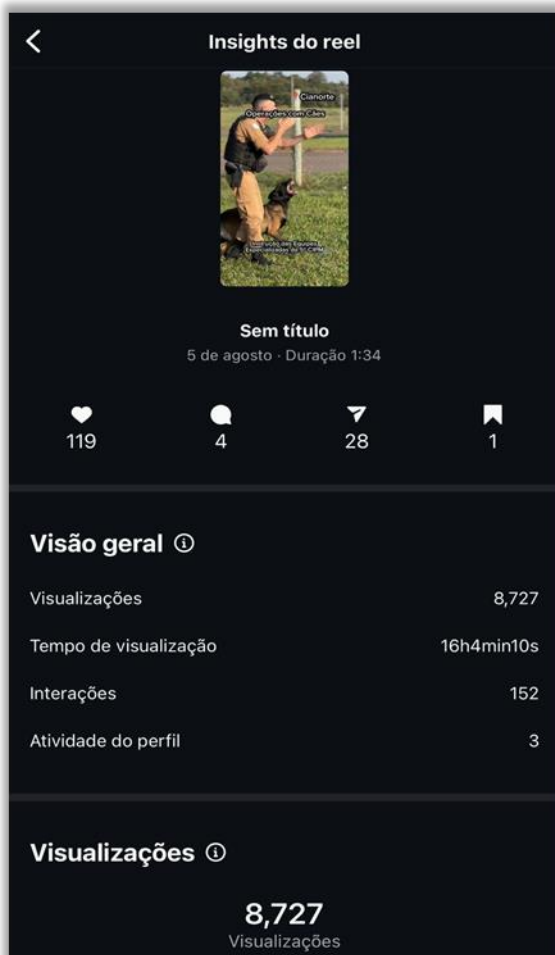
Insights do reel

Cianorte
Operações com Cães
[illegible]

Sem título
5 de agosto · Duração 1:34

119
4
28
1

Visão geral ⓘ

Visualizações 8,727

Tempo de visualização 16h4min10s

Interações 152

Atividade do perfil 3

Visualizações ⓘ

8,727
Visualizações